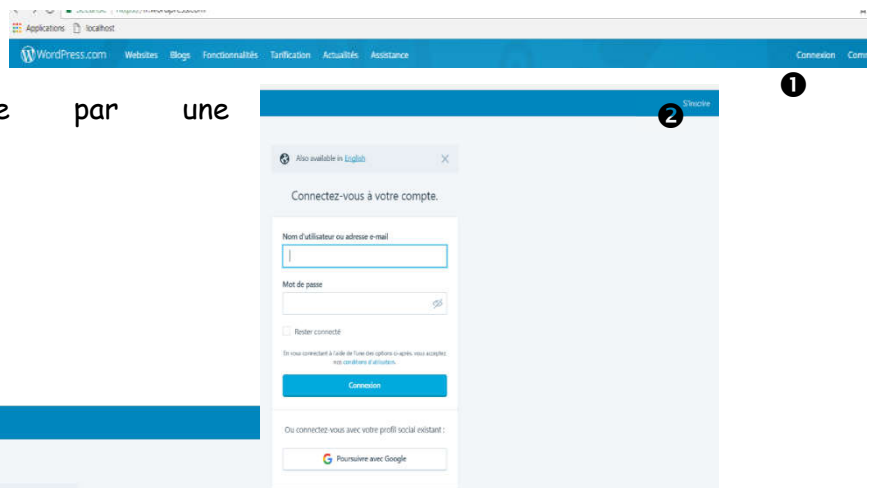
Applications localhost

WordPress.com Websites Blogs Fonctionnalités Tarification Actualités Assistance Connexion Com

❶

e par une

S'inscrire ❷

Also available in English ×

Connectez-vous à votre compte.

Nom d'utilisateur ou adresse e-mail

Mot de passe

Rester connecté

En vous connectant à l'aide de l'une des options ci-après, vous acceptez nos conditions d'utilisation.

Connexion

Ou connectez-vous avec votre profil social existant :

G Poursuivre avec Google